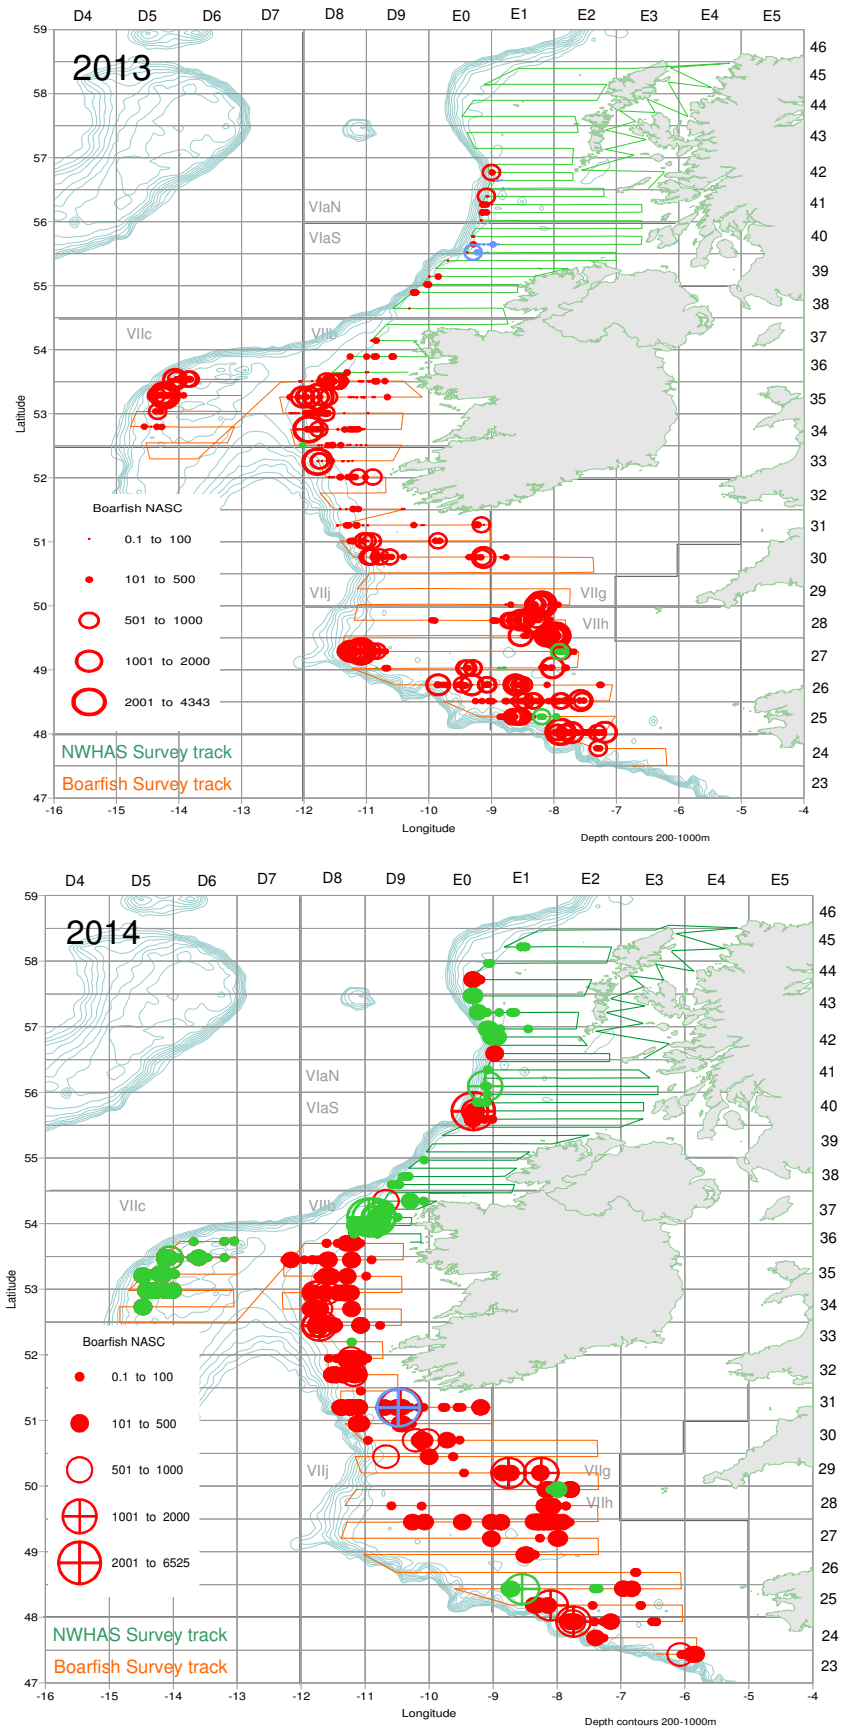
D4 D5 D6 D7 D8 D9 E0 E1 E2 E3 E4 E5

2013

59
58
57
56
55
54
53
52
51
50
49
48
47

Latitude

46
45
44
43
42
41
40
39
38
37
36
35
34
33
32
31
30
29
28
27
26
25
24
23

VIaN
VIaS
VIIc
VIIb
VIIj
VIIg
VIIh

Boarfish NASC
0.1 to 100
101 to 500
501 to 1000
1001 to 2000
2001 to 4343

NWHAS Survey track
Boarfish Survey track

-16 -15 -14 -13 -12 -11 -10 -9 -8 -7 -6 -5 -4
Longitude
Depth contours 200-1000m

D4 D5 D6 D7 D8 D9 E0 E1 E2 E3 E4 E5

2014

59
58
57
56
55
54
53
52
51
50
49
48
47

Latitude

46
45
44
43
42
41
40
39
38
37
36
35
34
33
32
31
30
29
28
27
26
25
24
23

VIaN
VIaS
VIIc
VIIb
VIIj
VIIg
VIIh

Boarfish NASC
0.1 to 100
101 to 500
501 to 1000
1001 to 2000
2001 to 6525

NWHAS Survey track
Boarfish Survey track

-16 -15 -14 -13 -12 -11 -10 -9 -8 -7 -6 -5 -4
Longitude
Depth contours 200-1000m